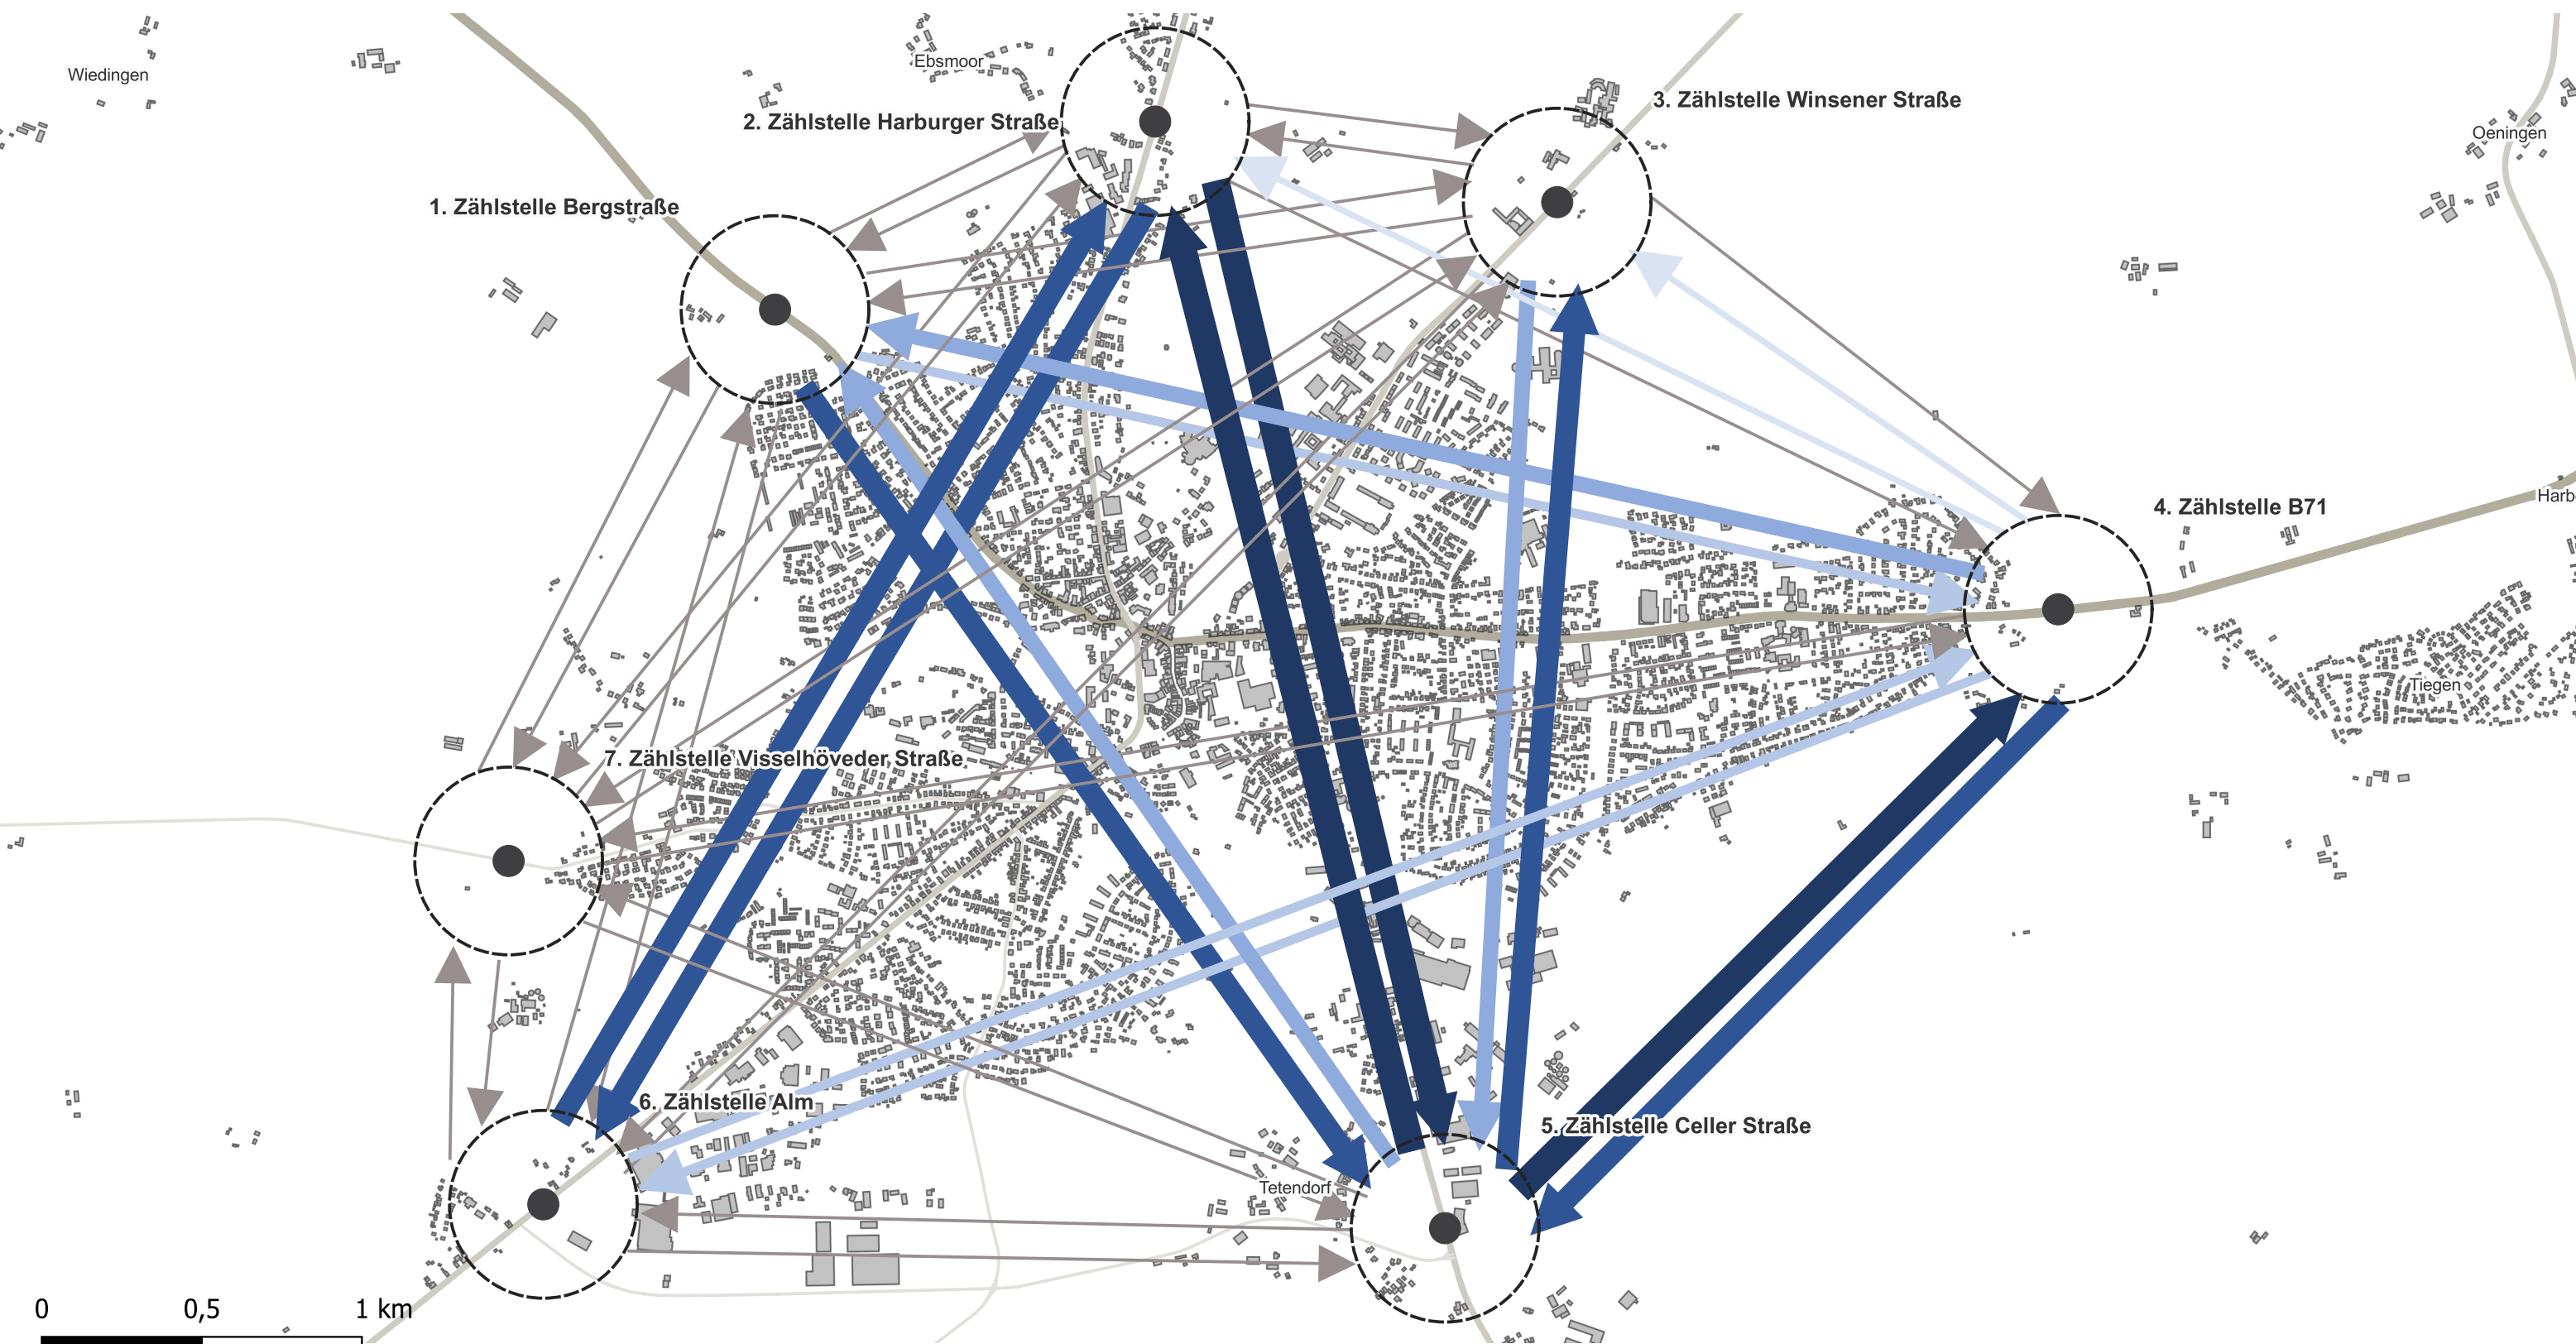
Wiedingen

Ebsmoor

2. Zählstelle Harburger Straße

3. Zählstelle Winsener Straße

Oeningen

1. Zählstelle Bergstraße

4. Zählstelle B71

Harb

Tiegen

7. Zählstelle Visselhöveder Straße

6. Zählstelle Alm

5. Zählstelle Celler Straße

Tetendorf

0 0,5 1 km